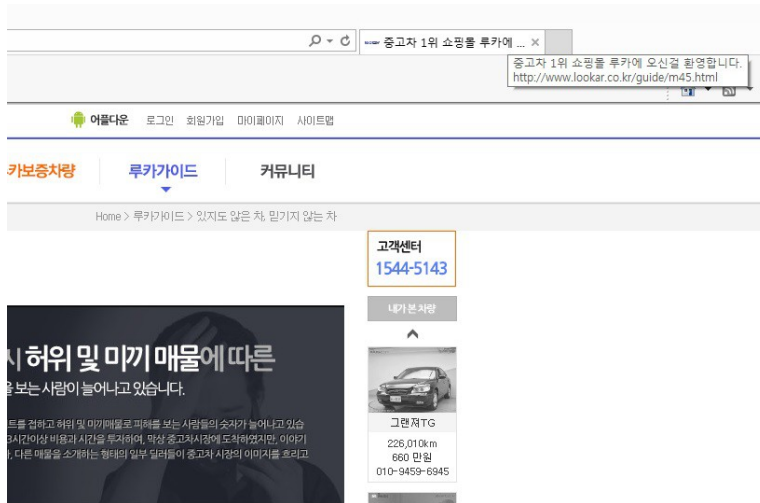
중고차 1위 쇼핑몰 루카에 ... ×

중고차 1위 쇼핑몰 루카에 오신걸 환영합니다.
http://www.lookar.co.kr/guide/m45.html

어플다운 로그인 회원가입 마이페이지 사이트맵

카보증차량 루카가이드 커뮤니티

Home > 루카가이드 > 있지도 않은 차, 믿기지 않는 차

고객센터
1544-5143

내가 본 차량

시 허위 및 미끼 매물에 따른
을 보는 사람이 늘어나고 있습니다.

트를 접하고 허위 및 미끼매물로 피해를 보는 사람들의 숫자가 늘어나고 있음
3시간이상 비용과 시간을 투자하여, 막상 중고차시장에 도착하였지만, 이야기
, 다른 매물을 소개하는 형태의 일부 딜러들이 중고차 시장의 이미지를 흐리고

그랜저TG
226,010km
660 만원
010-9459-6945